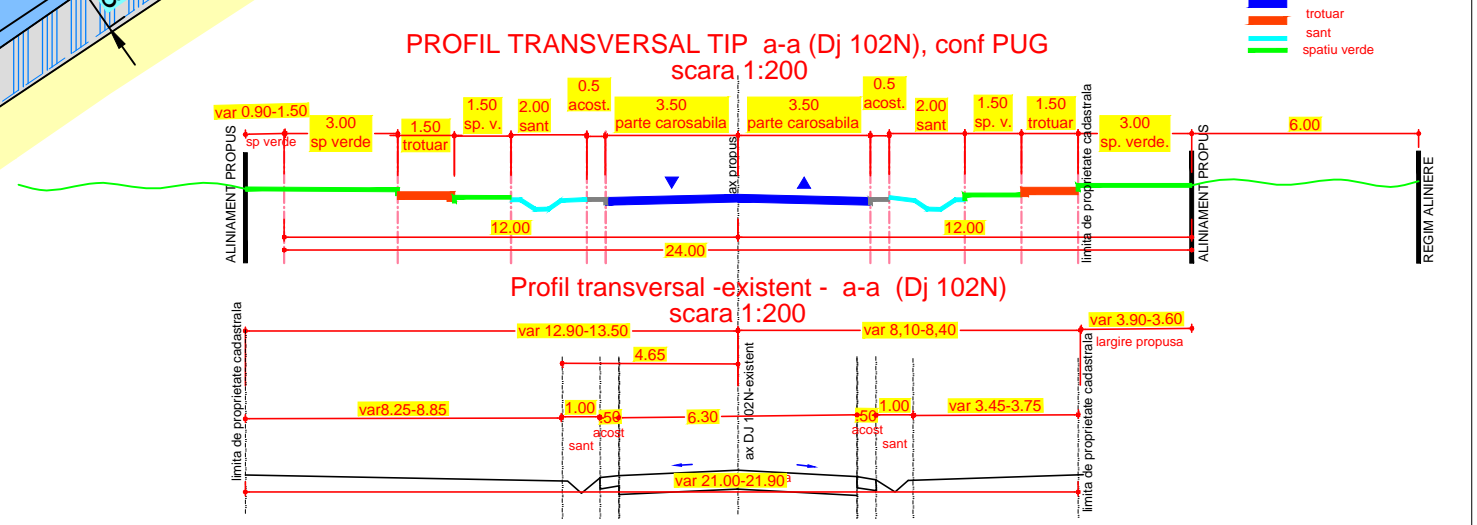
trotuar
sant
spatiu verde

PROFIL TRANSVERSAL TIP a-a (Dj 102N), conf PUG
scara 1:200

var 0.90-1.50
sp verde
3.00
sp verde
1.50
trotuar
1.50
sp. v.
2.00
sant
0.5
acost.
3.50
parte carosabila
3.50
parte carosabila
0.5
acost.
2.00
sant
1.50
sp. v.
1.50
trotuar
3.00
sp. verde.
6.00

ALINIAMENT PROPUS
ax propus
limita de proprietate cadastrala
ALINIAMENT PROPUS
REGIM ALINIERE

12.00
12.00
24.00

Profil transversal -existent - a-a (Dj 102N)
scara 1:200

limita de proprietate cadastrala
var 12.90-13.50
var 8,10-8,40
var 3.90-3.60
largire propusa
4.65
ax DJ 102N-existent
limita de proprietate cadastrala
var8.25-8.85
1.00
.50
6.30
.50
1.00
var 3.45-3.75
sant
acost
acost
sant
var 21.00-21.90